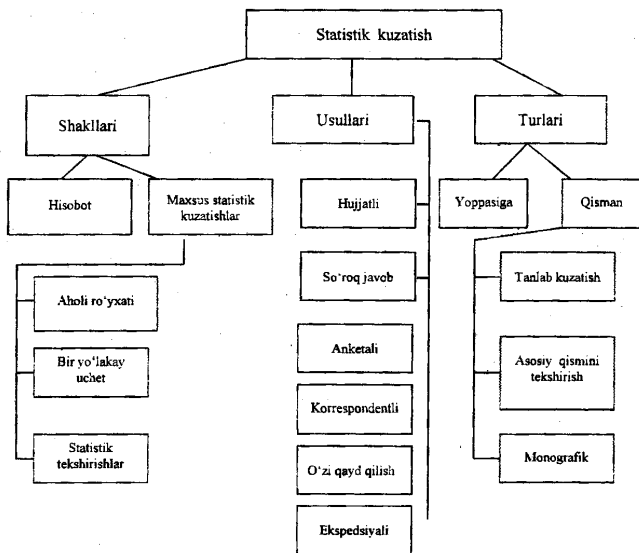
Statistik kuzatish

Shakllari

Usullari

Turlari

Hisobot

Maxsus statistik kuzatishlar

Hujjatli

Yoppasiga

Qisman

Aholi ro'yxati

So'roq javob

Tanlab kuzatish

Bir yo'lakay uchet

Anketali

Asosiy qismini tekshirish

Korrespondentli

Statistik tekshirishlar

O'zi qayd qilish

Monografik

Ekspedsiyali